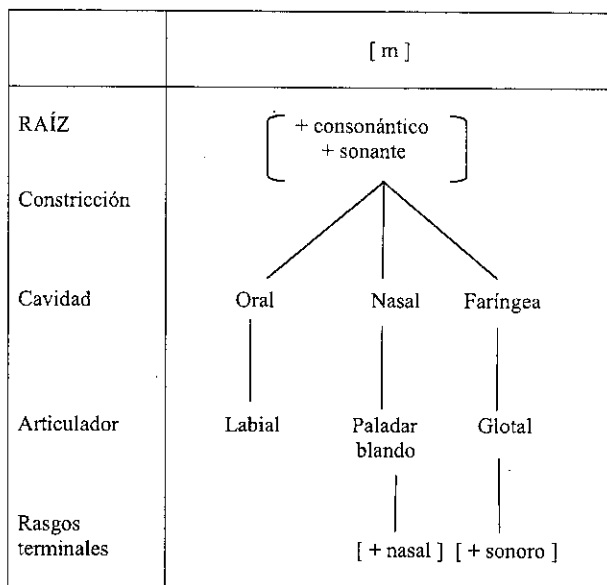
| | [ m ] |
|---|---|
| RAÍZ | + consonántico + sonante |
| Constricción | |
| Cavidad | Oral Nasal Faríngea |
| Articulador | Labial Paladar blando Glotal |
| Rasgos terminales | [ + nasal ] [ + sonoro ] |